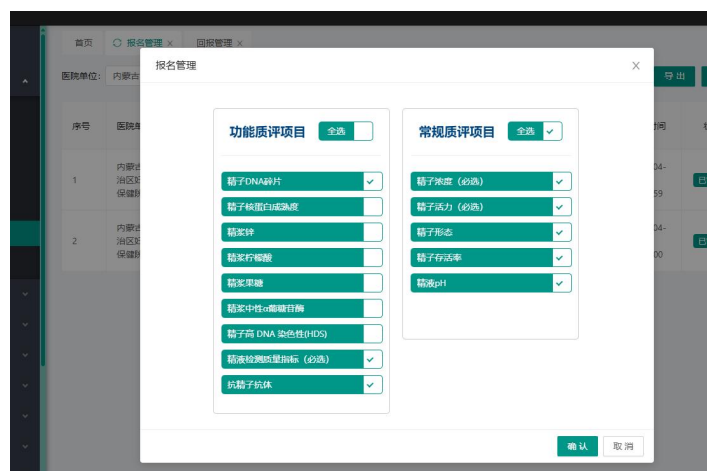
首页 报名管理 × 回报管理 ×

医院单位: 内蒙古

导出

序号 医院单

1 内蒙古 治区妇 保健院

2 内蒙古 治区妇 保健院

报名管理

功能质评项目 全选

精子DNA碎片
精子核蛋白成熟度
精浆锌
精浆柠檬酸
精浆果糖
精浆中性α葡糖苷酶
精子高 DNA 染色性(HDS)
精液检测质量指标（必选）
抗精子抗体

常规质评项目 全选

精子浓度（必选）
精子活力（必选）
精子形态
精子存活率
精液pH

确认 取消